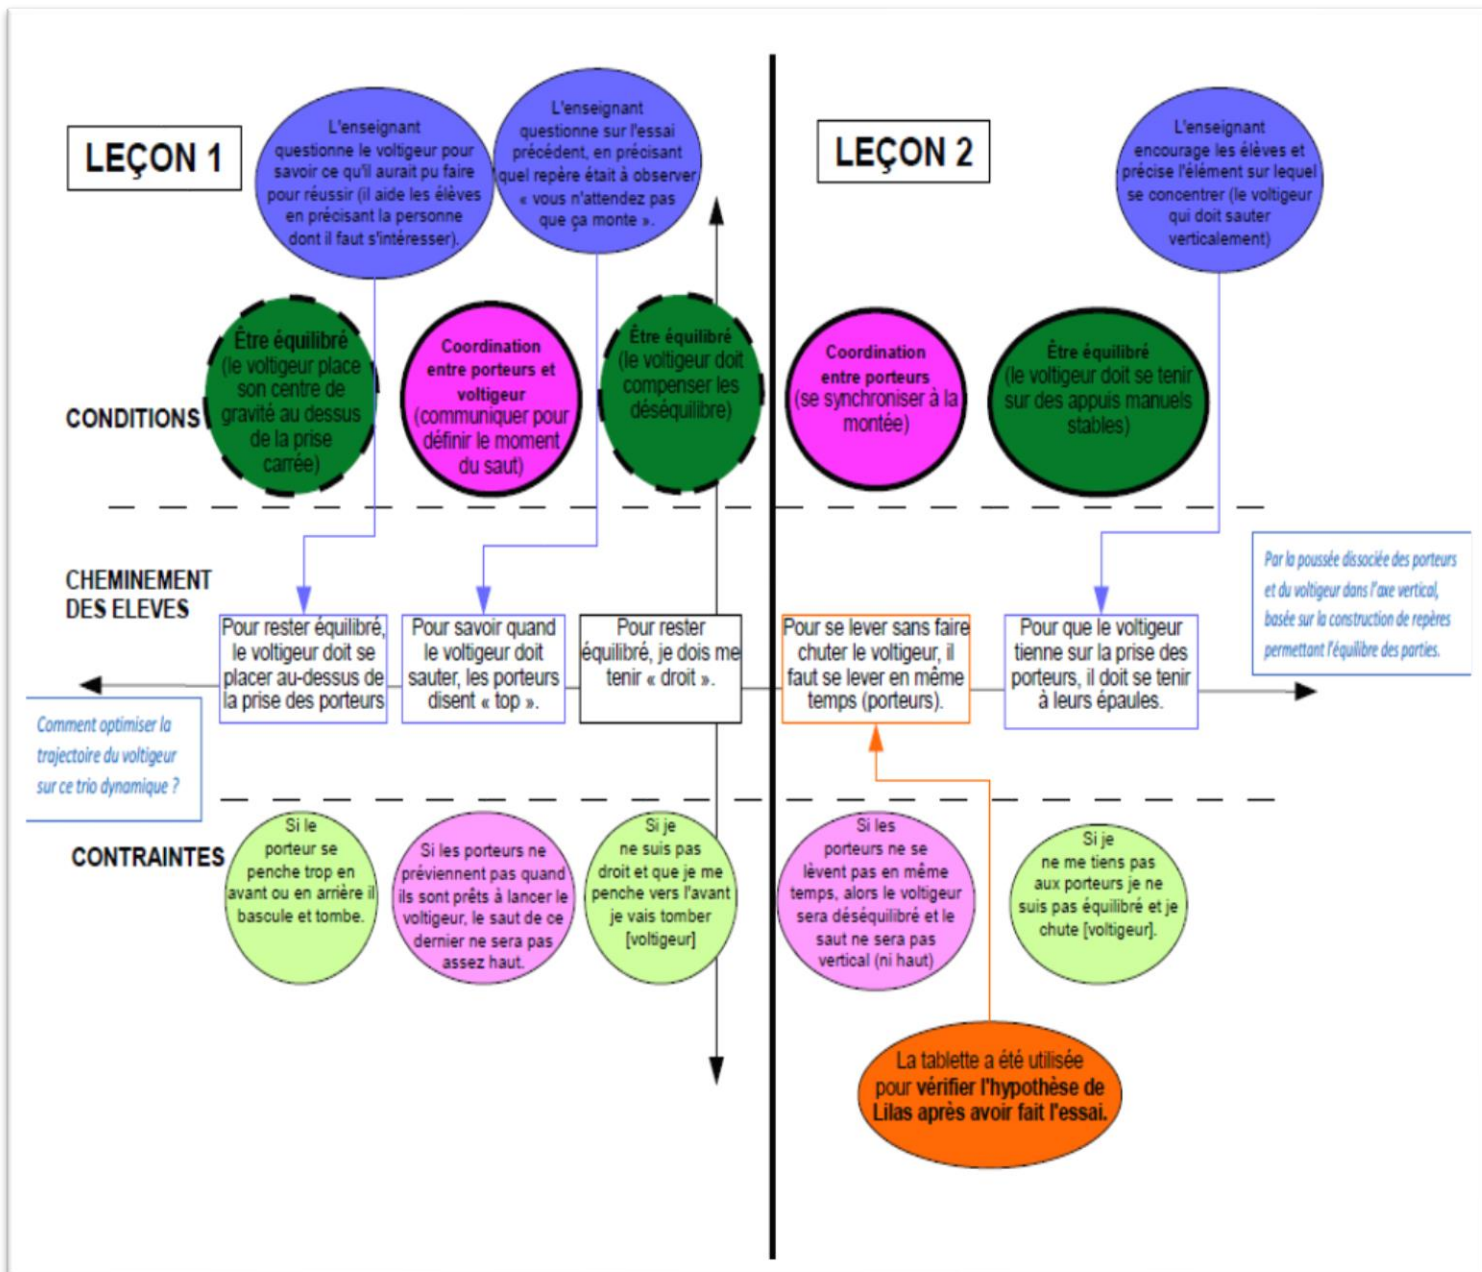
LEÇON 1

L'enseignant questionne le voltigeur pour savoir ce qu'il aurait pu faire pour réussir (il aide les élèves en précisant la personne dont il faut s'intéresser).

L'enseignant questionne sur l'essai précédent, en précisant quel repère était à observer « vous n'attendez pas que ça monte ».

LEÇON 2

L'enseignant encourage les élèves et précise l'élément sur lequel se concentrer (le voltigeur qui doit sauter verticalement)

CONDITIONS

Être équilibré (le voltigeur place son centre de gravité au dessus de la prise carrée)

Coordination entre porteurs et voltigeur (communiquer pour définir le moment du saut)

Être équilibré (le voltigeur doit compenser les déséquilibre)

Coordination entre porteurs (se synchroniser à la montée)

Être équilibré (le voltigeur doit se tenir sur des appuis manuels stables)

CHEMINEMENT DES ELEVES

Pour rester équilibré, le voltigeur doit se placer au-dessus de la prise des porteurs

Pour savoir quand le voltigeur doit sauter, les porteurs disent « top ».

Pour rester équilibré, je dois me tenir « droit ».

Pour se lever sans faire chuter le voltigeur, il faut se lever en même temps (porteurs).

Pour que le voltigeur tienne sur la prise des porteurs, il doit se tenir à leurs épaules.

Par la poussée dissociée des porteurs et du voltigeur dans l'axe vertical, basée sur la construction de repères permettant l'équilibre des parties.

Comment optimiser la trajectoire du voltigeur sur ce trio dynamique ?

CONTRAINTES

Si le porteur se penche trop en avant ou en arrière il bascule et tombe.

Si les porteurs ne préviennent pas quand ils sont prêts à lancer le voltigeur, le saut de ce dernier ne sera pas assez haut.

Si je ne suis pas droit et que je me penche vers l'avant je vais tomber [voltigeur]

Si les porteurs ne se lèvent pas en même temps, alors le voltigeur sera déséquilibré et le saut ne sera pas vertical (ni haut)

Si je ne me tiens pas aux porteurs je ne suis pas équilibré et je chute [voltigeur].

La tablette a été utilisée pour vérifier l'hypothèse de Lilas après avoir fait l'essai.